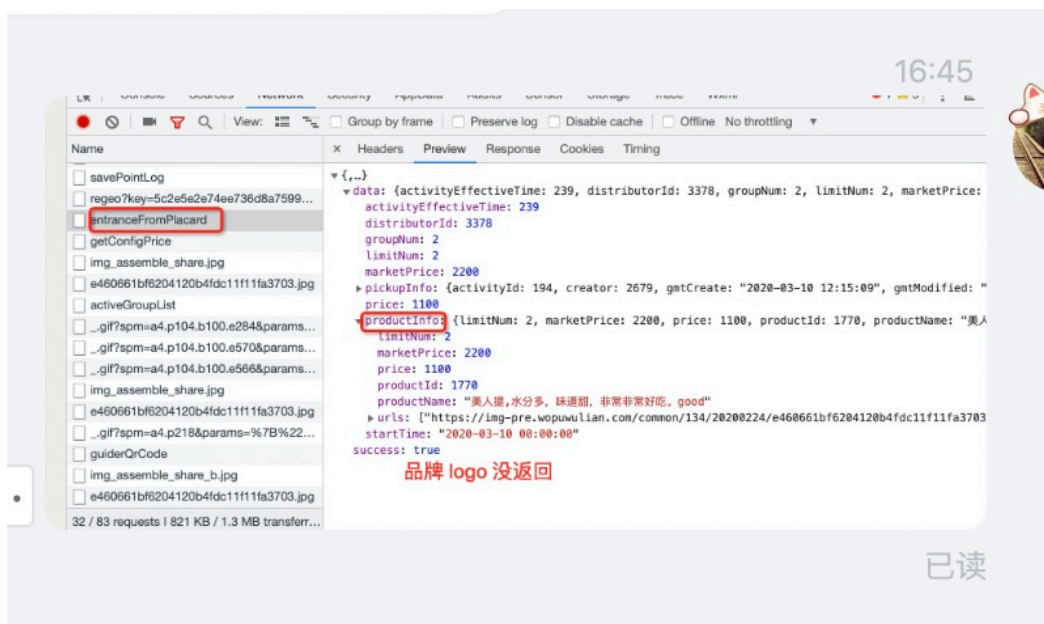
16:45

View: Group by frame Preserve log Disable cache Offline No throttling

Name
savePointLog
regeo?key=5c2e5e2e74ee736d8a7599...
entranceFromPlacard
getConfigPrice
img_assemble_share.jpg
e460661bf6204120b4fdc11f11fa3703.jpg
activeGroupList
_.gif?spm=a4.p104.b100.e284&params...
_.gif?spm=a4.p104.b100.e570&params...
_.gif?spm=a4.p104.b100.e566&params...
img_assemble_share.jpg
e460661bf6204120b4fdc11f11fa3703.jpg
_.gif?spm=a4.p218&params=%7B%22...
guiderQrCode
img_assemble_share_b.jpg
e460661bf6204120b4fdc11f11fa3703.jpg
32 / 83 requests | 821 KB / 1.3 MB transferr...

× Headers Preview Response Cookies Timing

{,…}
data: {activityEffectiveTime: 239, distributorId: 3378, groupNum: 2, limitNum: 2, marketPrice:
activityEffectiveTime: 239
distributorId: 3378
groupNum: 2
limitNum: 2
marketPrice: 2200
pickupInfo: {activityId: 194, creator: 2679, gmtCreate: "2020-03-10 12:15:09", gmtModified: "
price: 1100
productInfo: {limitNum: 2, marketPrice: 2200, price: 1100, productId: 1770, productName: "美人
limitNum: 2
marketPrice: 2200
price: 1100
productId: 1770
productName: "美人提,水分多, 味道甜, 非常非常好吃, good"
urls: ["https://img-pre.wopuwulian.com/common/134/20200224/e460661bf6204120b4fdc11f11fa3703
startTime: "2020-03-10 00:00:00"
success: true
品牌 logo 没返回

已读